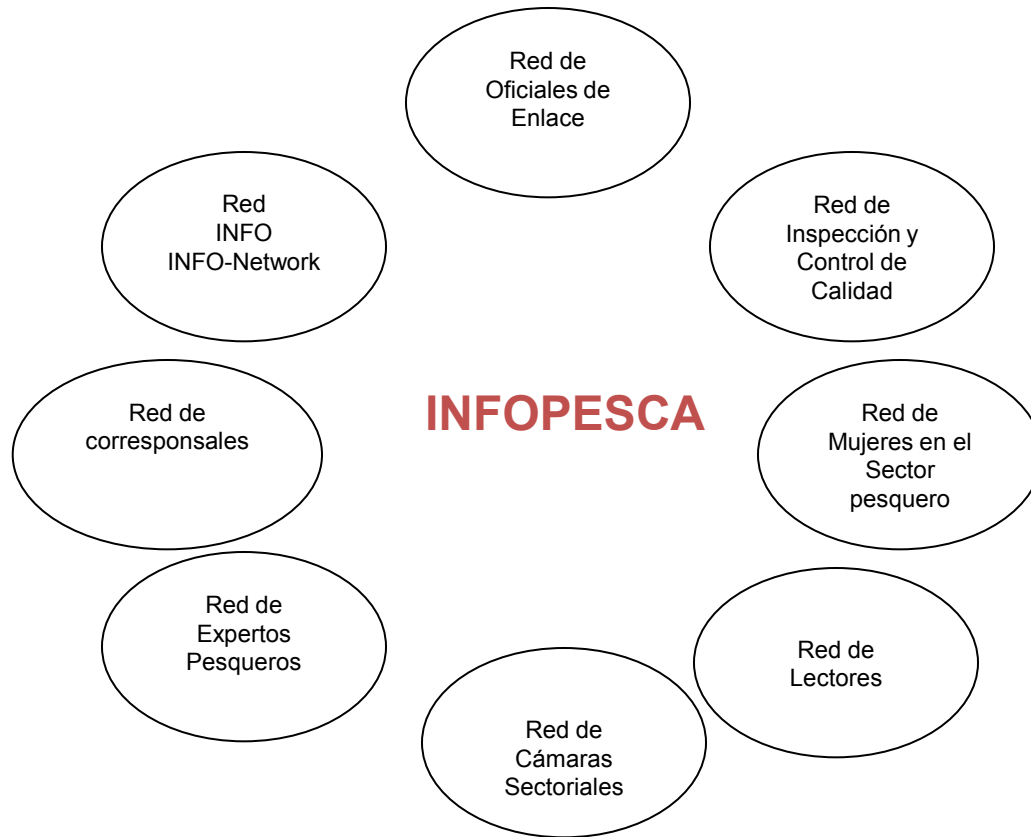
Red de Oficiales de Enlace

Red INFO INFO-Network

Red de Inspección y Control de Calidad

Red de corresponsales

INFOPESCA

Red de Mujeres en el Sector pesquero

Red de Expertos Pesqueros

Red de Lectores

Red de Cámaras Sectoriales